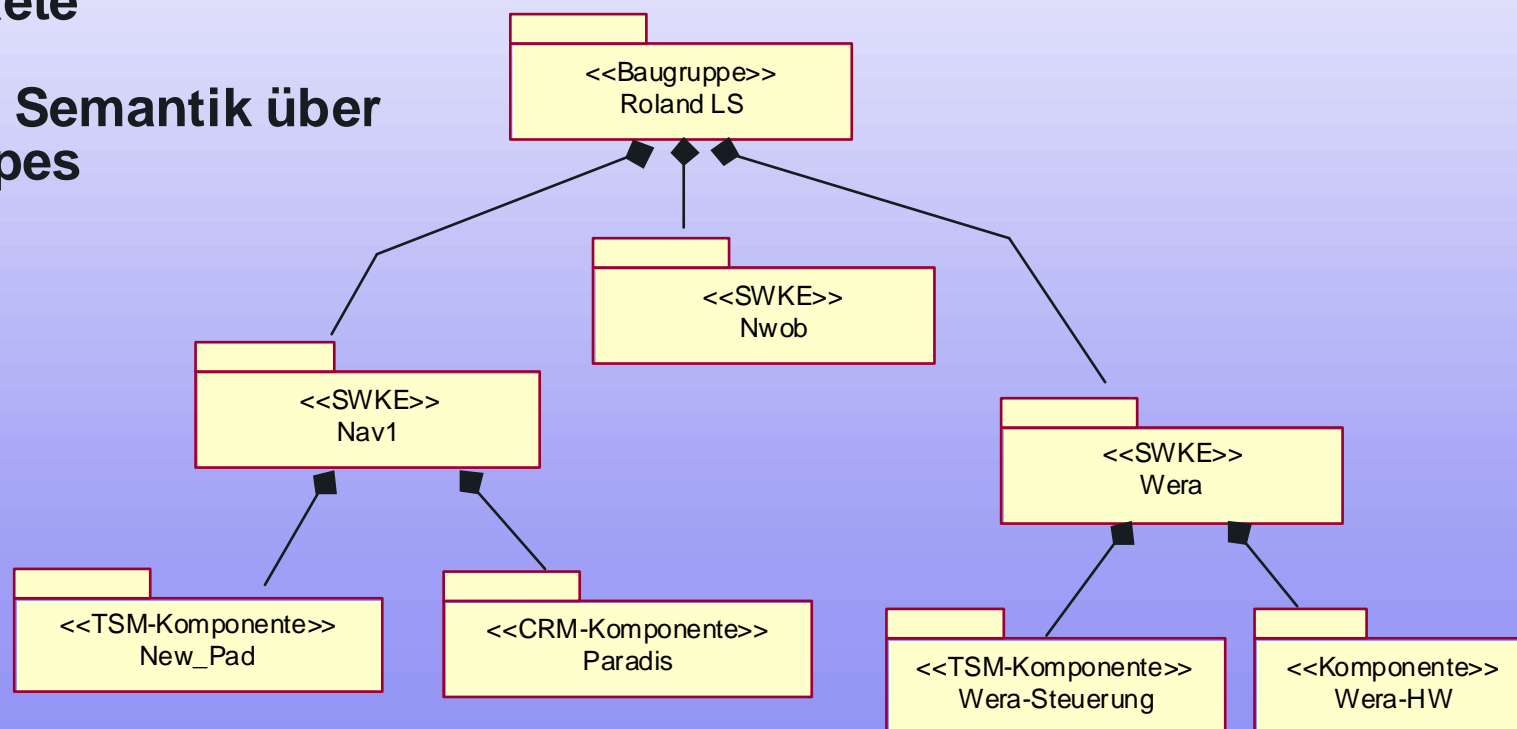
kete

Semantik über
pes

<<Baugruppe>>
Roland LS

<<SWKE>>
Nwob

<<SWKE>>
Nav1

<<SWKE>>
Wera

<<TSM-Komponente>>
New_Pad

<<CRM-Komponente>>
Paradis

<<TSM-Komponente>>
Wera-Steuerung

<<Komponente>>
Wera-HW